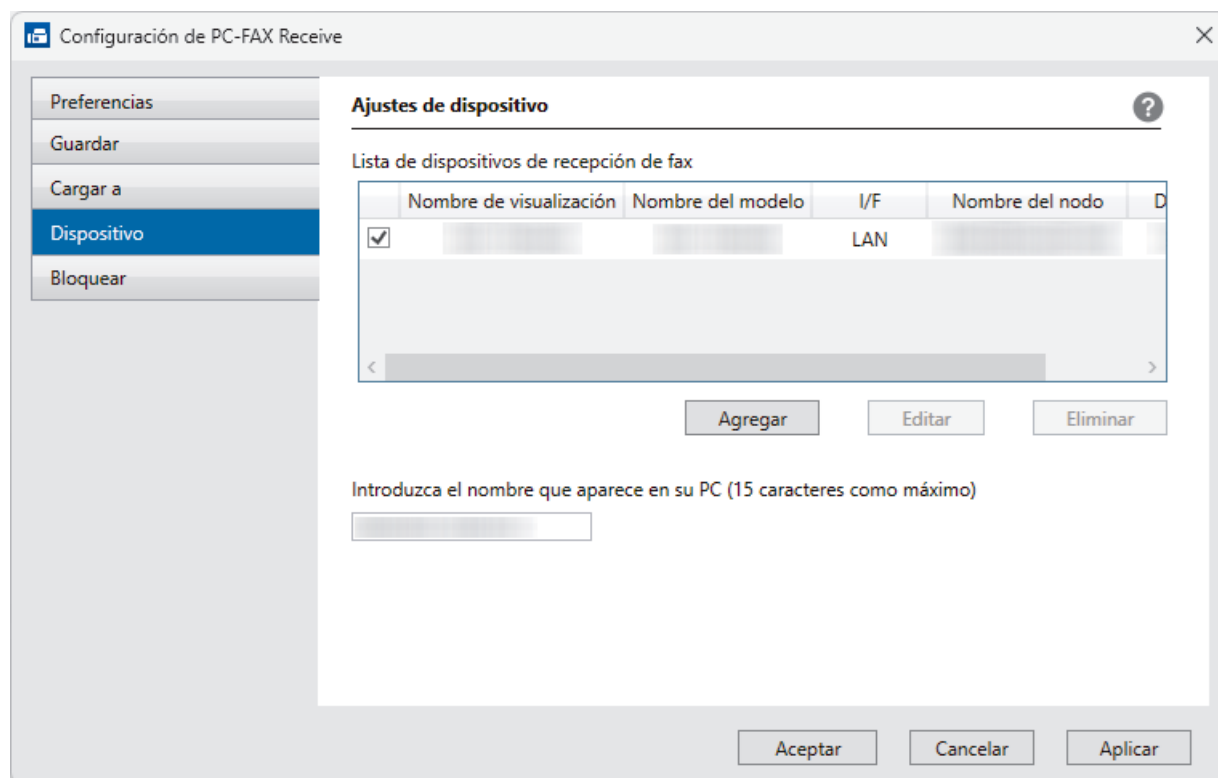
Configuración de PC-FAX Receive

Preferencias
Guardar
Cargar a
Dispositivo
Bloquear

Ajustes de dispositivo

Lista de dispositivos de recepción de fax

| | Nombre de visualización | Nombre del modelo | I/F | Nombre del nodo | D |
|---|---|---|---|---|---|
| ✓ | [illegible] | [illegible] | LAN | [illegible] | |

Agregar
Editar
Eliminar

Introduzca el nombre que aparece en su PC (15 caracteres como máximo)

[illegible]

Aceptar
Cancelar
Aplicar